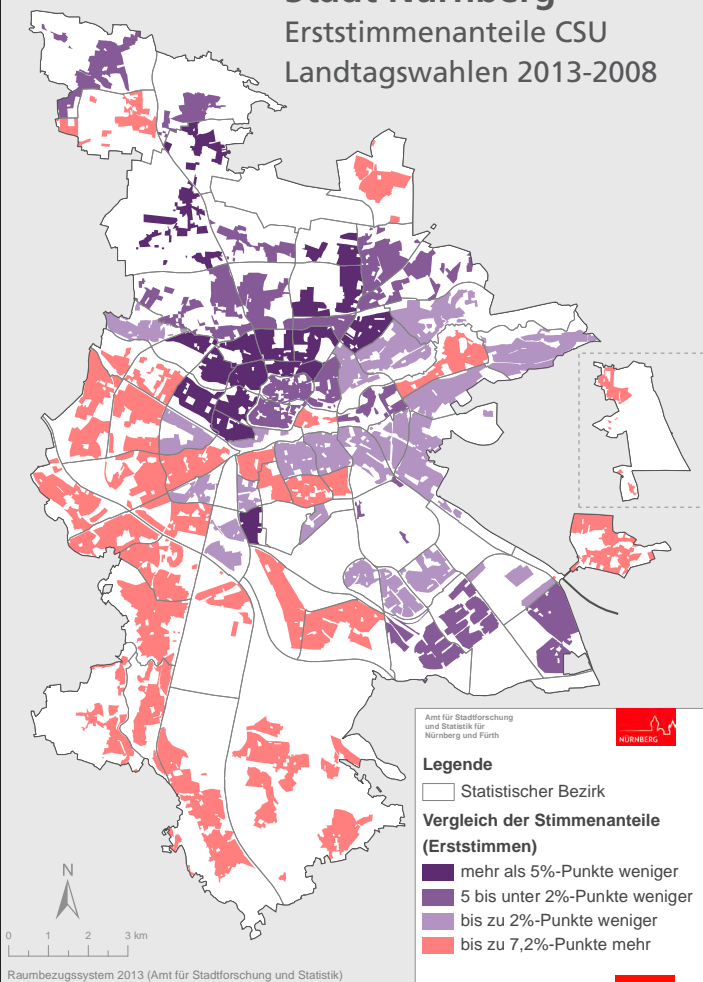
Stadt Nürnberg
Erststimmenanteile CSU
Landtagswahlen 2013-2008

Amt für Stadtforschung und Statistik für Nürnberg und Fürth

NÜRNBERG

Legende

Statistischer Bezirk

Vergleich der Stimmenanteile (Erststimmen)

mehr als 5%-Punkte weniger
5 bis unter 2%-Punkte weniger
bis zu 2%-Punkte weniger
bis zu 7,2%-Punkte mehr

N

0 1 2 3 km

Raumbezugssystem 2013 (Amt für Stadtforschung und Statistik)